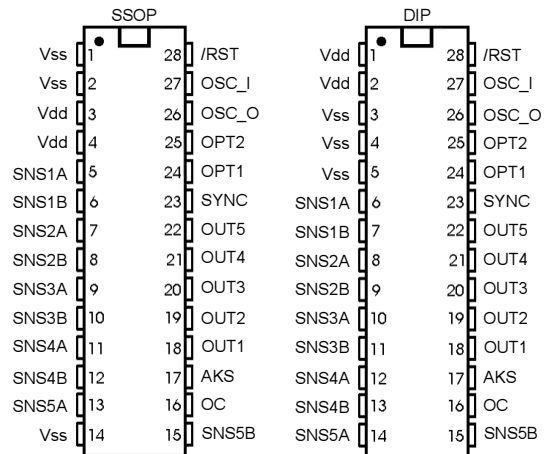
SSOP

Vss 1
Vss 2
Vdd 3
Vdd 4
SNS1A 5
SNS1B 6
SNS2A 7
SNS2B 8
SNS3A 9
SNS3B 10
SNS4A 11
SNS4B 12
SNS5A 13
Vss 14

28 /RST
27 OSC_I
26 OSC_O
25 OPT2
24 OPT1
23 SYNC
22 OUT5
21 OUT4
20 OUT3
19 OUT2
18 OUT1
17 AKS
16 OC
15 SNS5B

DIP

Vdd 1
Vdd 2
Vss 3
Vss 4
Vss 5
SNS1A 6
SNS1B 7
SNS2A 8
SNS2B 9
SNS3A 10
SNS3B 11
SNS4A 12
SNS4B 13
SNS5A 14

28 /RST
27 OSC_I
26 OSC_O
25 OPT2
24 OPT1
23 SYNC
22 OUT5
21 OUT4
20 OUT3
19 OUT2
18 OUT1
17 AKS
16 OC
15 SNS5B